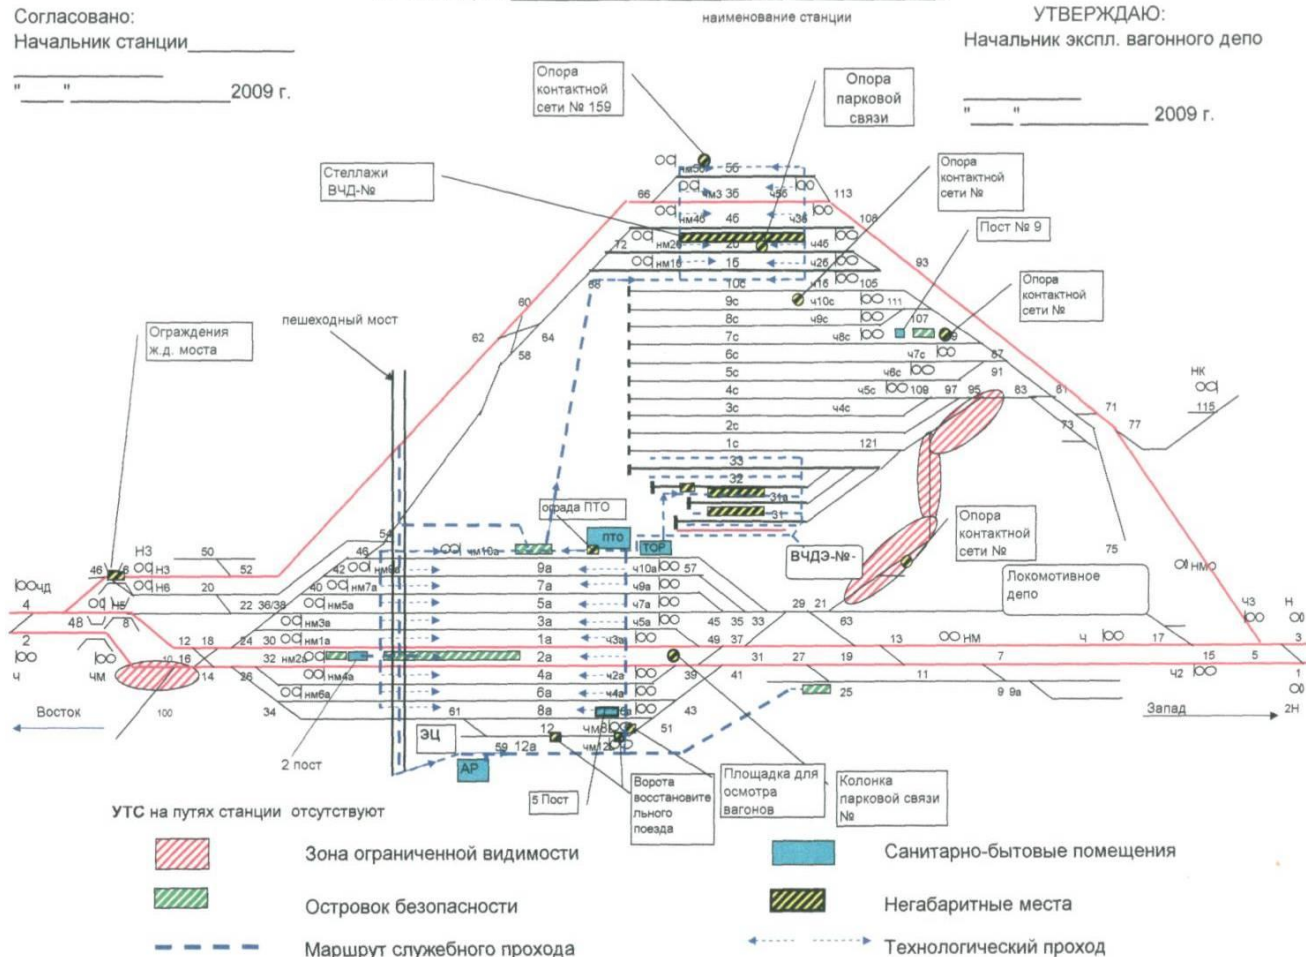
Согласовано:
Начальник станции__________

"____"______________2009 г.

наименование станции

УТВЕРЖДАЮ:
Начальник экспл. вагонного депо

"____"______________2009 г.

Опора контактной сети № 159

Опора парковой связи

Стеллажи ВЧД-№

Опора контактной сети №

Пост № 9

Опора контактной сети №

Ограждения ж.д. моста

пешеходный мост

ограда ПТО

ПТО

ТОР

ВЧДЭ-№-

Опора контактной сети №

Локомотивное депо

НК

Восток

Запад

ЭЦ

АР

2 пост

5 Пост

Ворота восстановительного поезда

Площадка для осмотра вагонов

Колонка парковой связи №

56 35 46 2б 1б 10с 9с 8с 7с 6с 5с 4с 3с 2с 1с 33 32 31а 31 9а 7а 5а 3а 1а 2а 4а 6а 8а 12 12а

нм5б нм3 нм4б нм2б нм1б ч5б ч3б ч4б ч2б ч1б ч10с ч9с ч8с ч7с ч6с ч5с ч4с нм10а нм9а нм7а нм5а нм3а нм1а нм2а нм4а нм6а ч10а ч9а ч7а ч5а ч3а ч2а ч4а ч6а чм8 чм12 НМ6 Н3 Н6 Н5 ЧД ЧМ Ч НМ Ч3 Ч2 Н 2Н

66 113 108 72 68 105 111 107 93 60 62 64 58 87 91 109 97 95 83 81 71 77 73 115 121 75 50 52 46 54 36/38 40 42 22 20 4 48 8 2 12 18 16 10 24 30 32 26 14 34 100 61 59 57 45 35 33 29 21 63 49 37 39 41 31 27 19 13 17 15 5 3 1 7 11 9 9а 25 43 51 6а

УТС на путях станции отсутствуют

Зона ограниченной видимости

Островок безопасности

Маршрут служебного прохода

Санитарно-бытовые помещения

Негабаритные места

Технологический проход